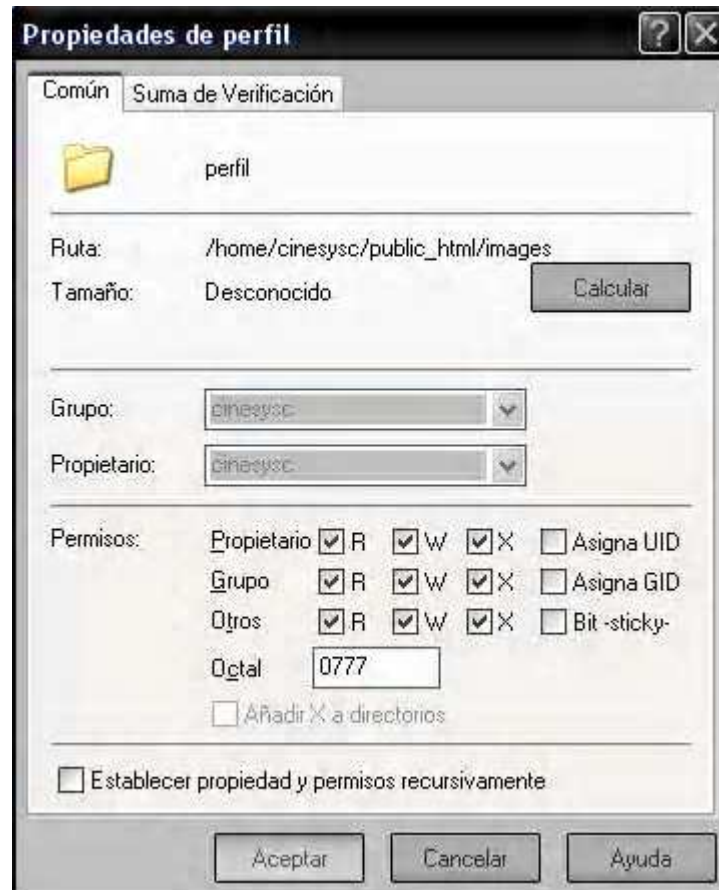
Propiedades de perfil

Común | Suma de Verificación

perfil

Ruta: /home/cinesysc/public_html/images
Tamaño: Desconocido
Calcular

Grupo: cinesysc
Propietario: cinesysc

Permisos:
Propietario R W X Asigna UID
Grupo R W X Asigna GID
Otros R W X Bit -sticky-
Octal 0777
Añadir X a directorios

Establecer propiedad y permisos recursivamente

Aceptar | Cancelar | Ayuda